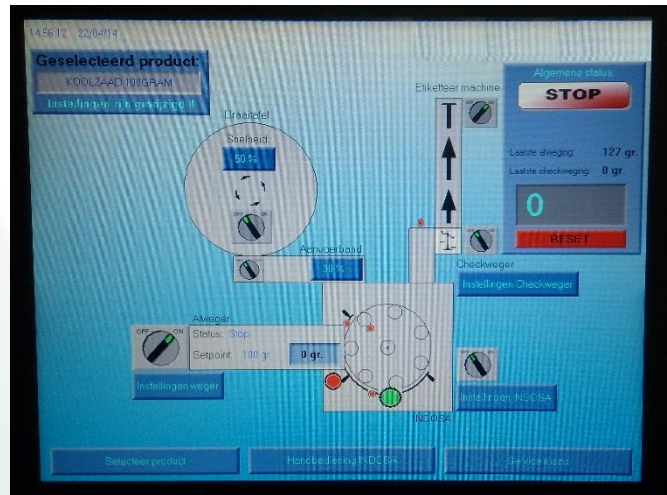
14:56:12 22/04/14

Geselecteerd product:

KOOLZAAD 100GRAM

Instellingen zijn gewijzigd !!

Draaitafel

Snelheid:

50 %

Aanvoerband

30 %

Etiketteer machine

Algemene status:

STOP

Laatste afweging: 127 gr.

Laatste checkweging: 0 gr.

0

RESET

Checkweger

Instellingen Checkweger

Afweger

Status: Stop

Setpoint: 100 gr. 0 gr.

OFF ON

Instellingen weger

Instellingen INDOSA

INDOSA

Selecteer product

Handbediening INDOSA

Service menu